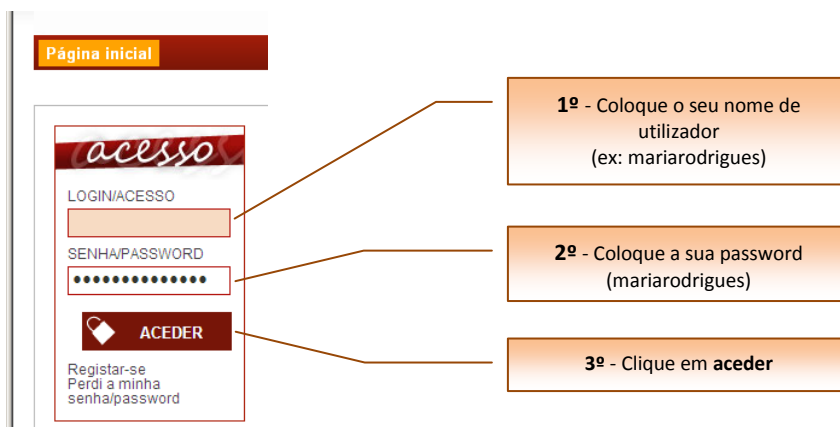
Página inicial

acesso

LOGIN/ACESSO

SENHA/PASSWORD

••••••••••••••

ACEDER

Registar-se
Perdi a minha senha/password

1º - Coloque o seu nome de utilizador
(ex: mariarodrigues)

2º - Coloque a sua password
(mariarodrigues)

3º - Clique em aceder